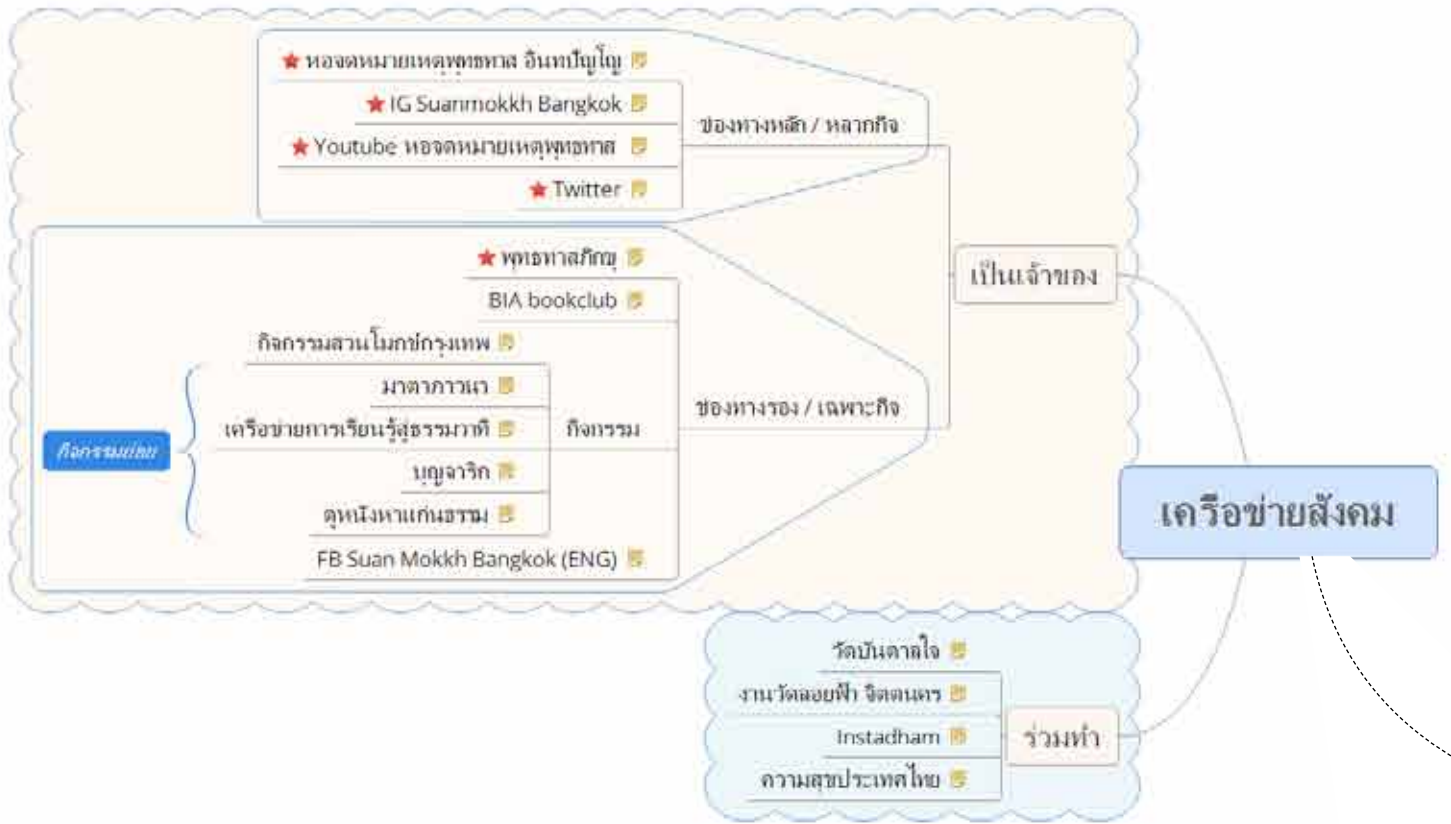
หอจดหมายเหตุพุทธทาส อินทปัญโญ
IG Suanmokkh Bangkok
Youtube หอจดหมายเหตุพุทธทาส
Twitter
ช่องทางหลัก / หลากกิจ
พุทธทาสภิกขุ
BIA bookclub
กิจกรรมสวนโมกข์กรุงเทพ
มาตาภาวนา
เครือข่ายการเรียนรู้สู่ธรรมภาวี
บุญจาริก
ดูหนังหาแก่นธรรม
FB Suan Mokkh Bangkok (ENG)
กิจกรรม
กิจกรรมย่อย
ช่องทางรอง / เฉพาะกิจ
เป็นเจ้าของ
เครือข่ายสังคม
วัดบันดาลใจ
งานวัดลอยฟ้า จิตตนคร
Instadham
ความสุขประเทศไทย
ร่วมทำ